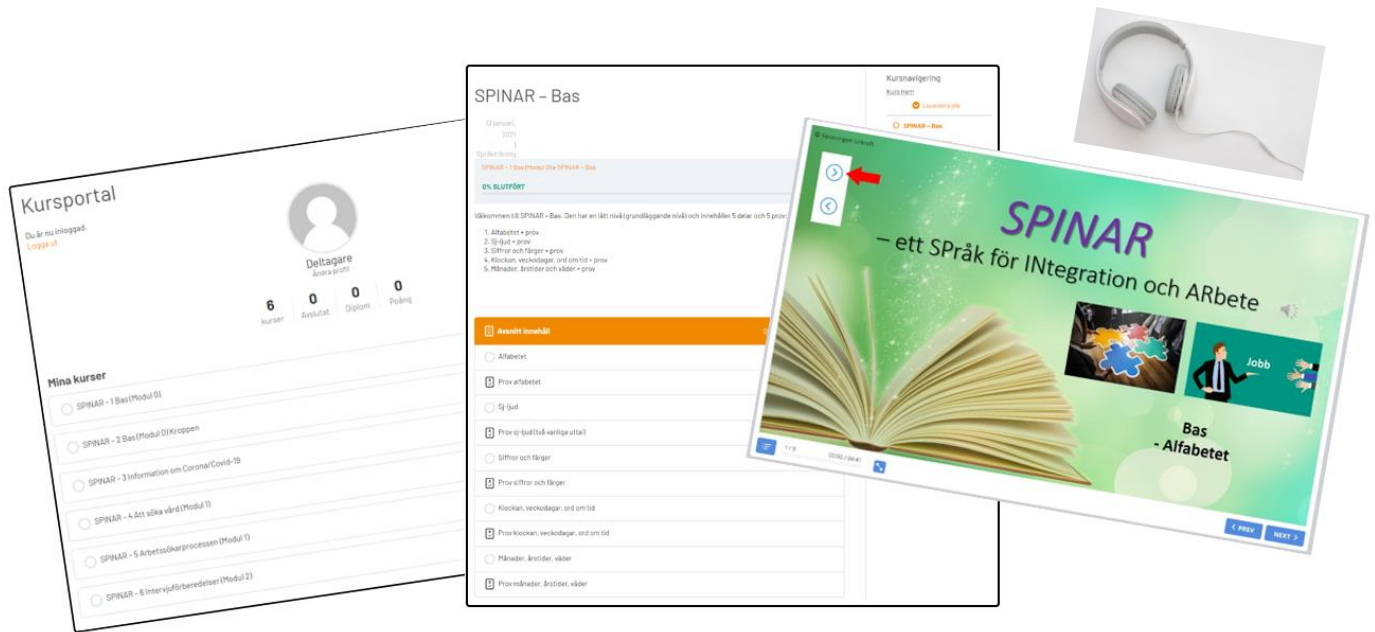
Kursportal

Du är nu inloggad.
Logga ut

Deltagare
Ändra profil

6 kurser
0 Avslutat
0 Diplom
0 Poäng

Mina kurser

SPINAR - 1 Bas (Modul 0)

SPINAR - 2 Bas (Modul 0) Kroppen

SPINAR - 3 Information om Corona/Covid-19

SPINAR - 4 Att söka vård (Modul 1)

SPINAR - 5 Arbetssökarprocessen (Modul 1)

SPINAR - 6 Intervjuförberedelser (Modul 2)

SPINAR – Bas

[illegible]

SPINAR - 1 Bas (Modul 0) > SPINAR – Bas

0% SLUTFÖRT

Välkommen till SPINAR – Bas. Den har en lätt nivå/grundläggande nivå och innehåller 5 delar och 5 prov.

1. Alfabetet + prov
2. Sj-ljud + prov
3. Siffror och färger + prov
4. Klockan, veckodagar, ord om tid + prov
5. Månader, årstider och väder + prov

Avsnitt innehåll

Alfabetet

Prov alfabetet

Sj-ljud

Prov sj-ljud/två vanliga uttal

Siffror och färger

Prov siffror och färger

Klockan, veckodagar, ord om tid

Prov klockan, veckodagar, ord om tid

Månader, årstider, väder

Prov månader, årstider, väder

Kursnavigering
Kurs hem
Lov en kurs sida
SPINAR – Bas

SPINAR
– ett SPråk för INtegration och ARbete

Jobb

Bas
- Alfabetet

1 / 9
00:00 / 00:41

PREV
NEXT